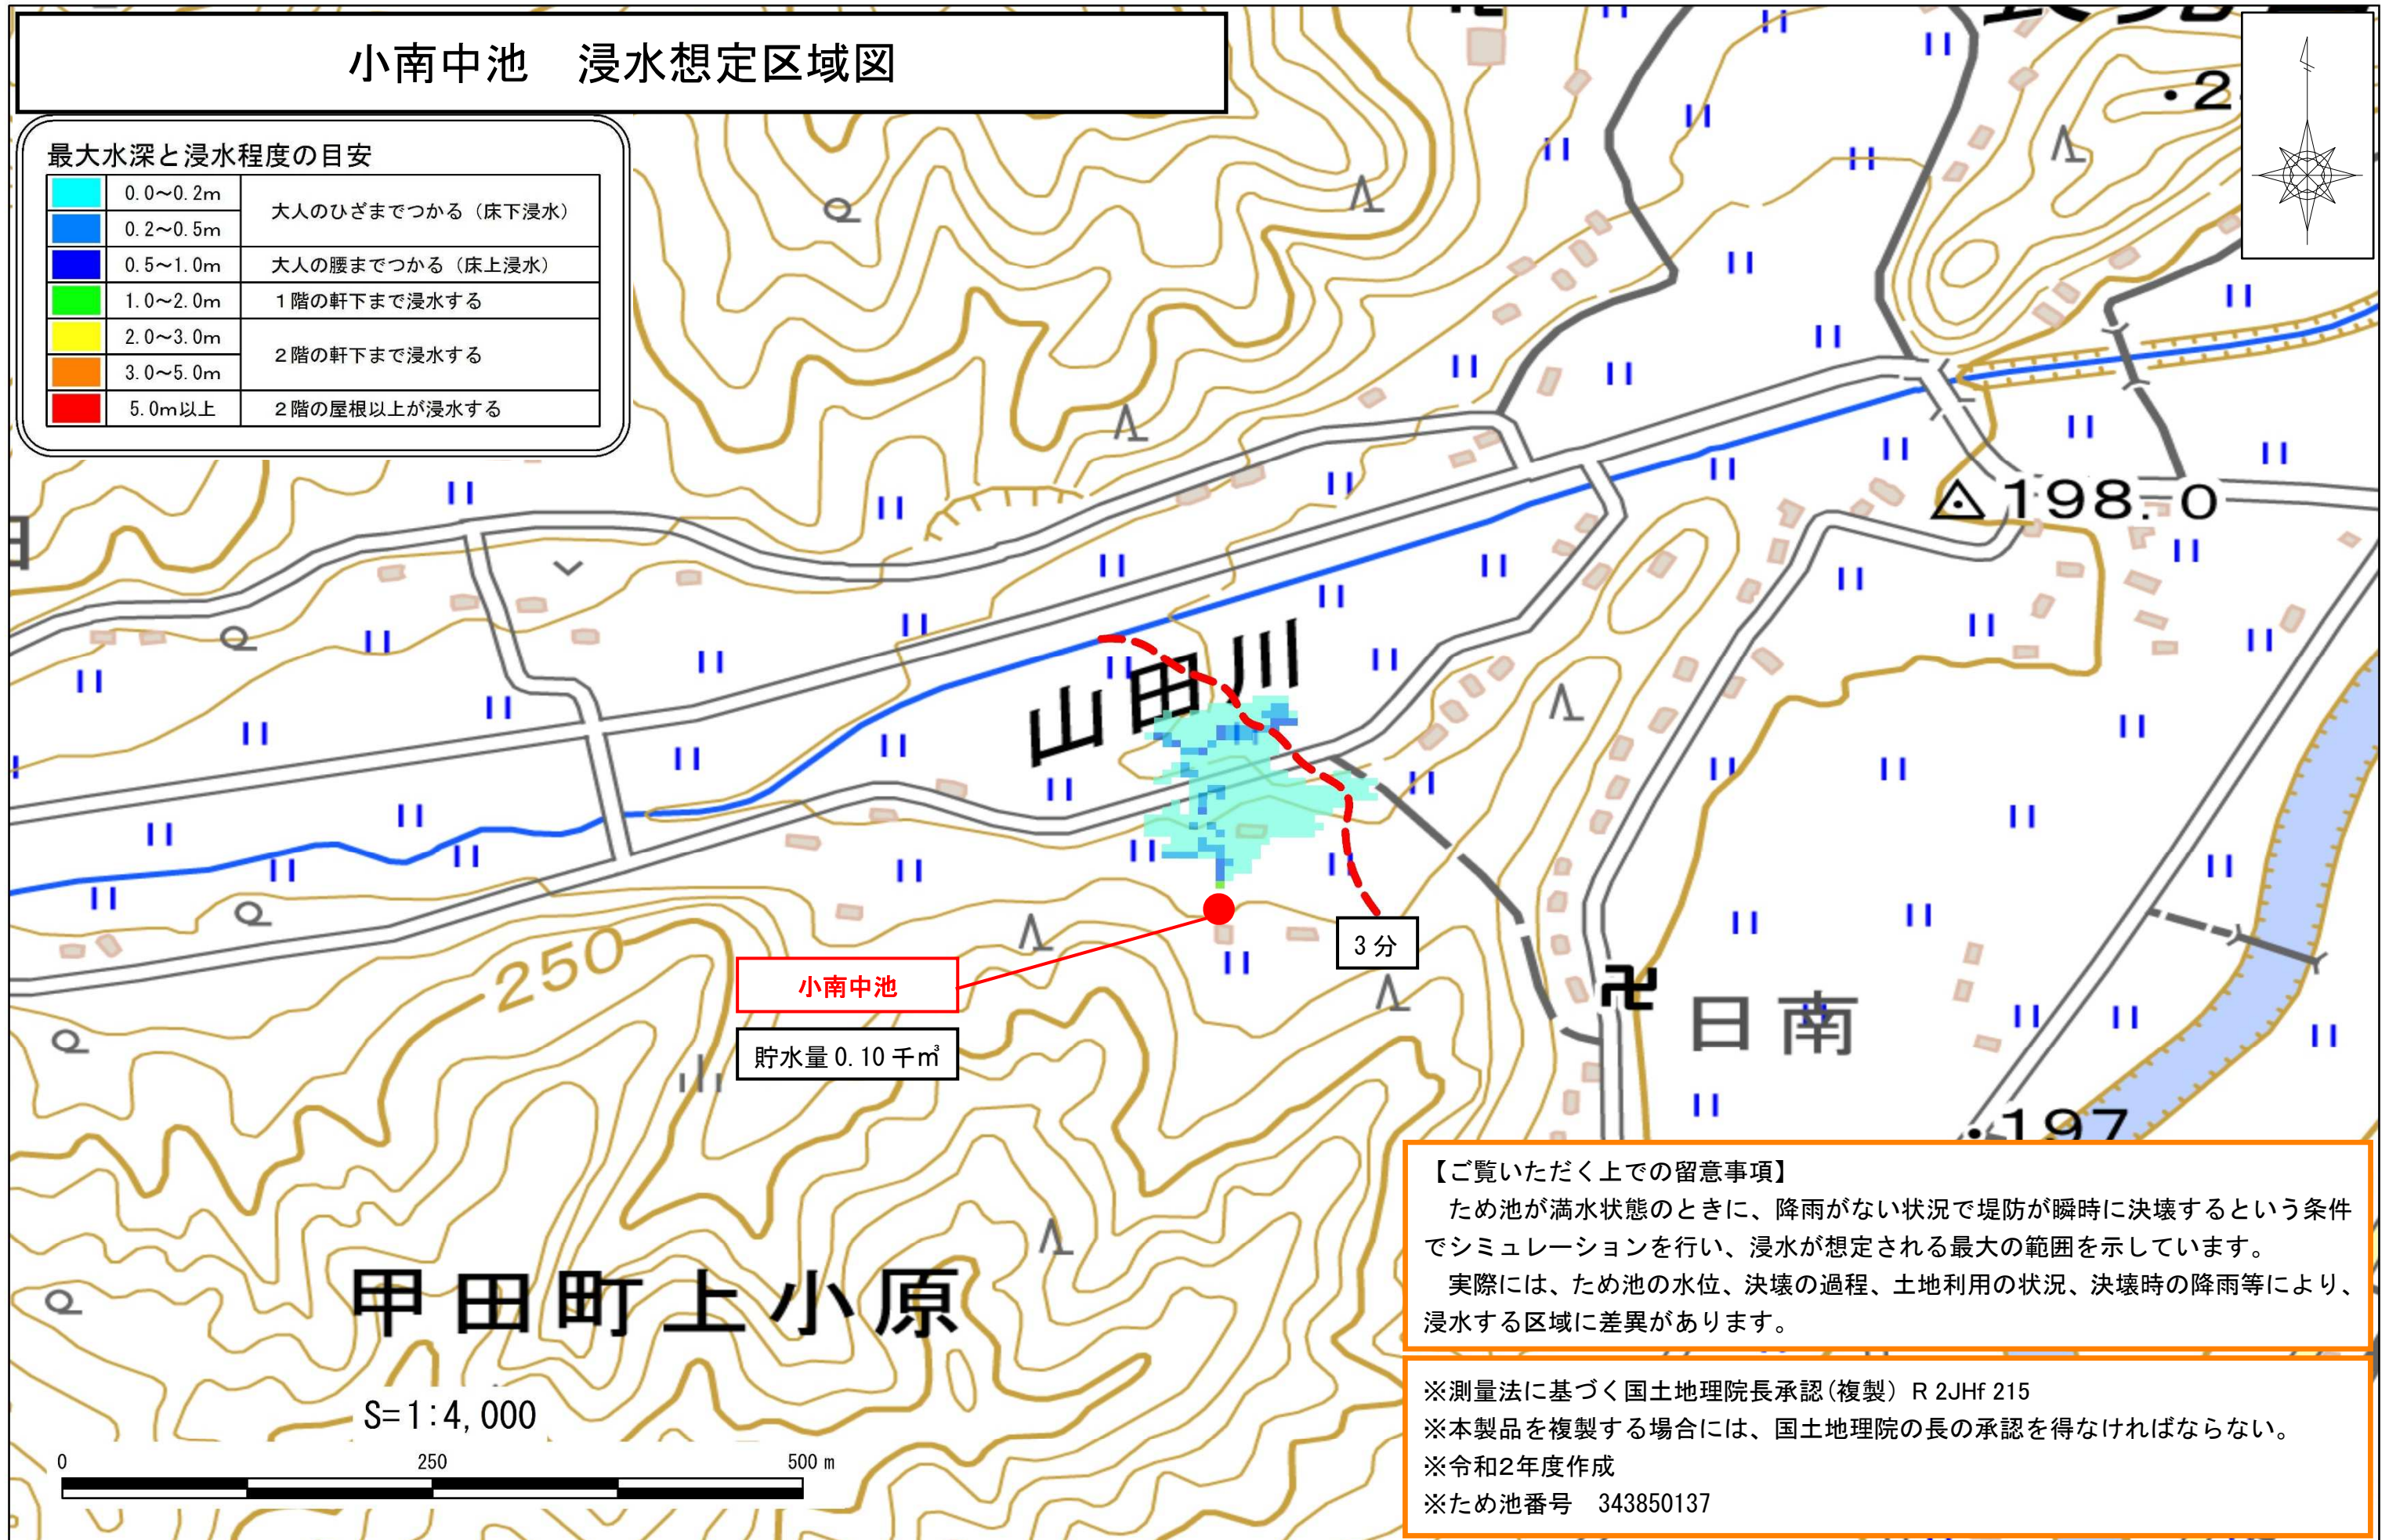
小南中池　浸水想定区域図

最大水深と浸水程度の目安

| | | |
|---|---|---|
| | 0.0～0.2m | 大人のひざまでつかる（床下浸水） |
| | 0.2～0.5m | |
| | 0.5～1.0m | 大人の腰までつかる（床上浸水） |
| | 1.0～2.0m | 1階の軒下まで浸水する |
| | 2.0～3.0m | 2階の軒下まで浸水する |
| | 3.0～5.0m | |
| | 5.0m以上 | 2階の屋根以上が浸水する |

・2

△198.0

山田川

250

3分

小南中池

貯水量 0.10 千㎥

日南

・197

甲田町上小原

S=1:4,000

0　250　500 m

【ご覧いただく上での留意事項】
ため池が満水状態のときに、降雨がない状況で堤防が瞬時に決壊するという条件でシミュレーションを行い、浸水が想定される最大の範囲を示しています。
実際には、ため池の水位、決壊の過程、土地利用の状況、決壊時の降雨等により、浸水する区域に差異があります。

※測量法に基づく国土地理院長承認（複製） R 2JHf 215
※本製品を複製する場合には、国土地理院の長の承認を得なければならない。
※令和2年度作成
※ため池番号　343850137